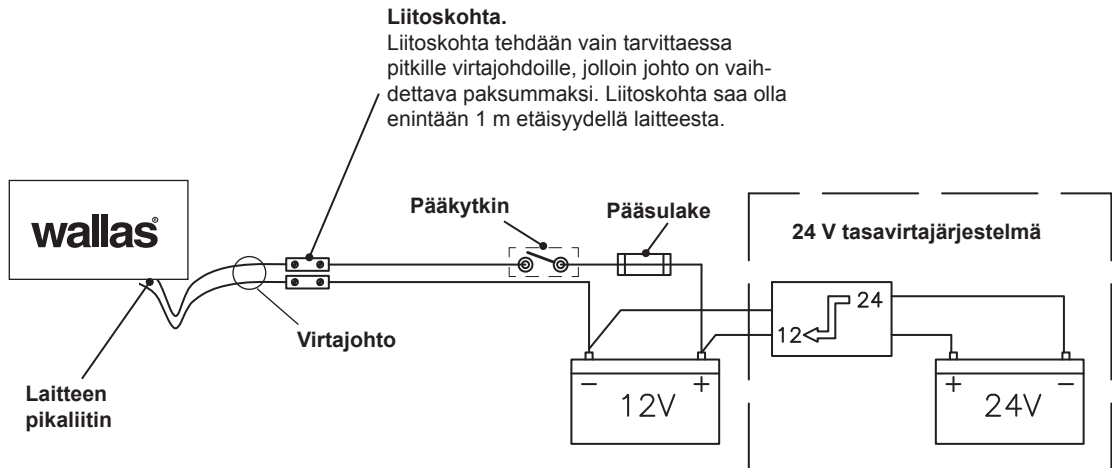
**Liitoskohta.**
Liitoskohta tehdään vain tarvittaessa pitkille virtajohdoille, jolloin johto on vaihdettava paksummaksi. Liitoskohta saa olla enintään 1 m etäisyydellä laitteesta.

wallas®

Pääkytkin

Pääsulake

24 V tasavirtajärjestelmä

24

12

Virtajohto

Laitteen pikaliitin

−

+

12V

+

−

24V